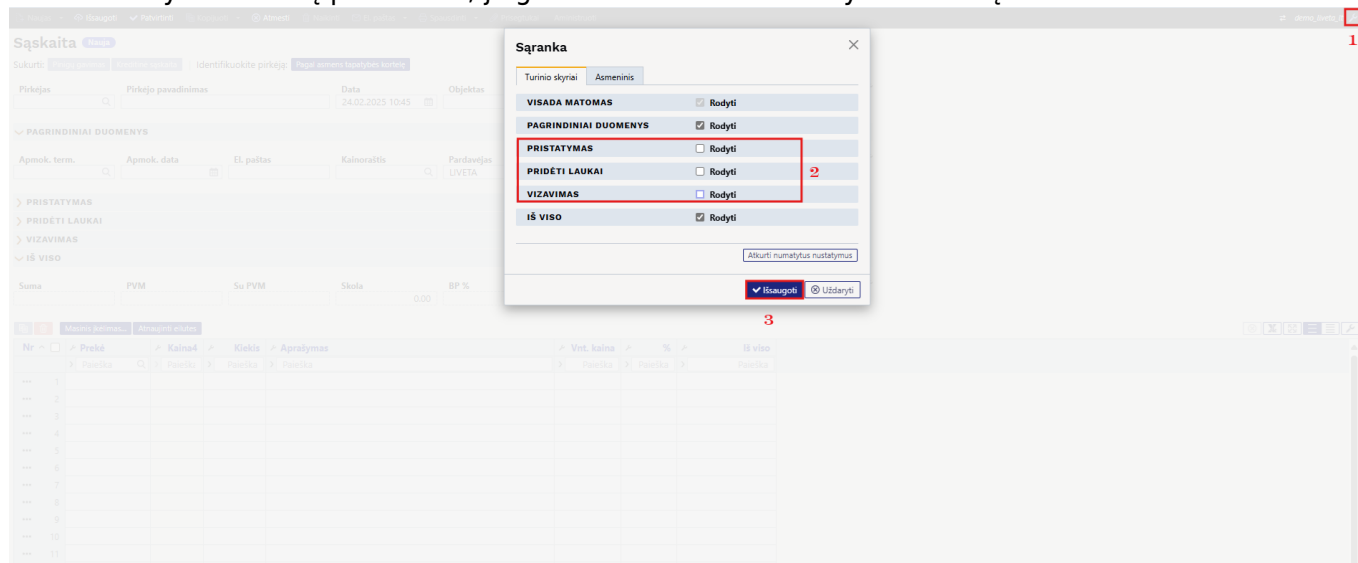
Išsaugoti Patvirtinti Atmesti

Sąskaita Nauja

Sukurti: Identifikuokite pirkėją Pagal asmens tapatybės kortelę

| Pirkėjas | Pirkėjo pavadinimas | Data | Objektas |
|---|---|---|---|
| | | 24.02.2025 10:45 | |

PAGRINDINIAI DUOMENYS

| Apmok. term. | Apmok. data | El. paštas | Kainoraštis | Pardavėjas |
|---|---|---|---|---|
| | | | | LIVETA |

PRISTATYMAS
PRIDĖTI LAUKAI
VIZAVIMAS
IŠ VISO

| Suma | PVM | Su PVM | Skola | BP % |
|---|---|---|---|---|
| | | | 0.00 | |

Masinis ikėlimas... Atnaujinti eilutes

| Nr | Prekė | Kaina4 | Kiekis | Aprašymas | Vnt. kaina | % | Iš viso |
|---|---|---|---|---|---|---|---|
| | Paieška | Paieška | Paieška | Paieška | Paieška | Paieška | Paieška |
| 1 | | | | | | | |
| 2 | | | | | | | |
| 3 | | | | | | | |
| 4 | | | | | | | |
| 5 | | | | | | | |
| 6 | | | | | | | |
| 7 | | | | | | | |
| 8 | | | | | | | |
| 9 | | | | | | | |
| 10 | | | | | | | |
| 11 | | | | | | | |

1

Sąranka

Turinio skyriai | Asmeninis

| VISADA MATOMAS | Rodyti |
|---|---|
| PAGRINDINIAI DUOMENYS | Rodyti |
| PRISTATYMAS | Rodyti |
| PRIDĖTI LAUKAI | Rodyti |
| VIZAVIMAS | Rodyti |
| IŠ VISO | Rodyti |

2

Atkurti numatytus nustatymus

Išsaugoti Uždaryti

3